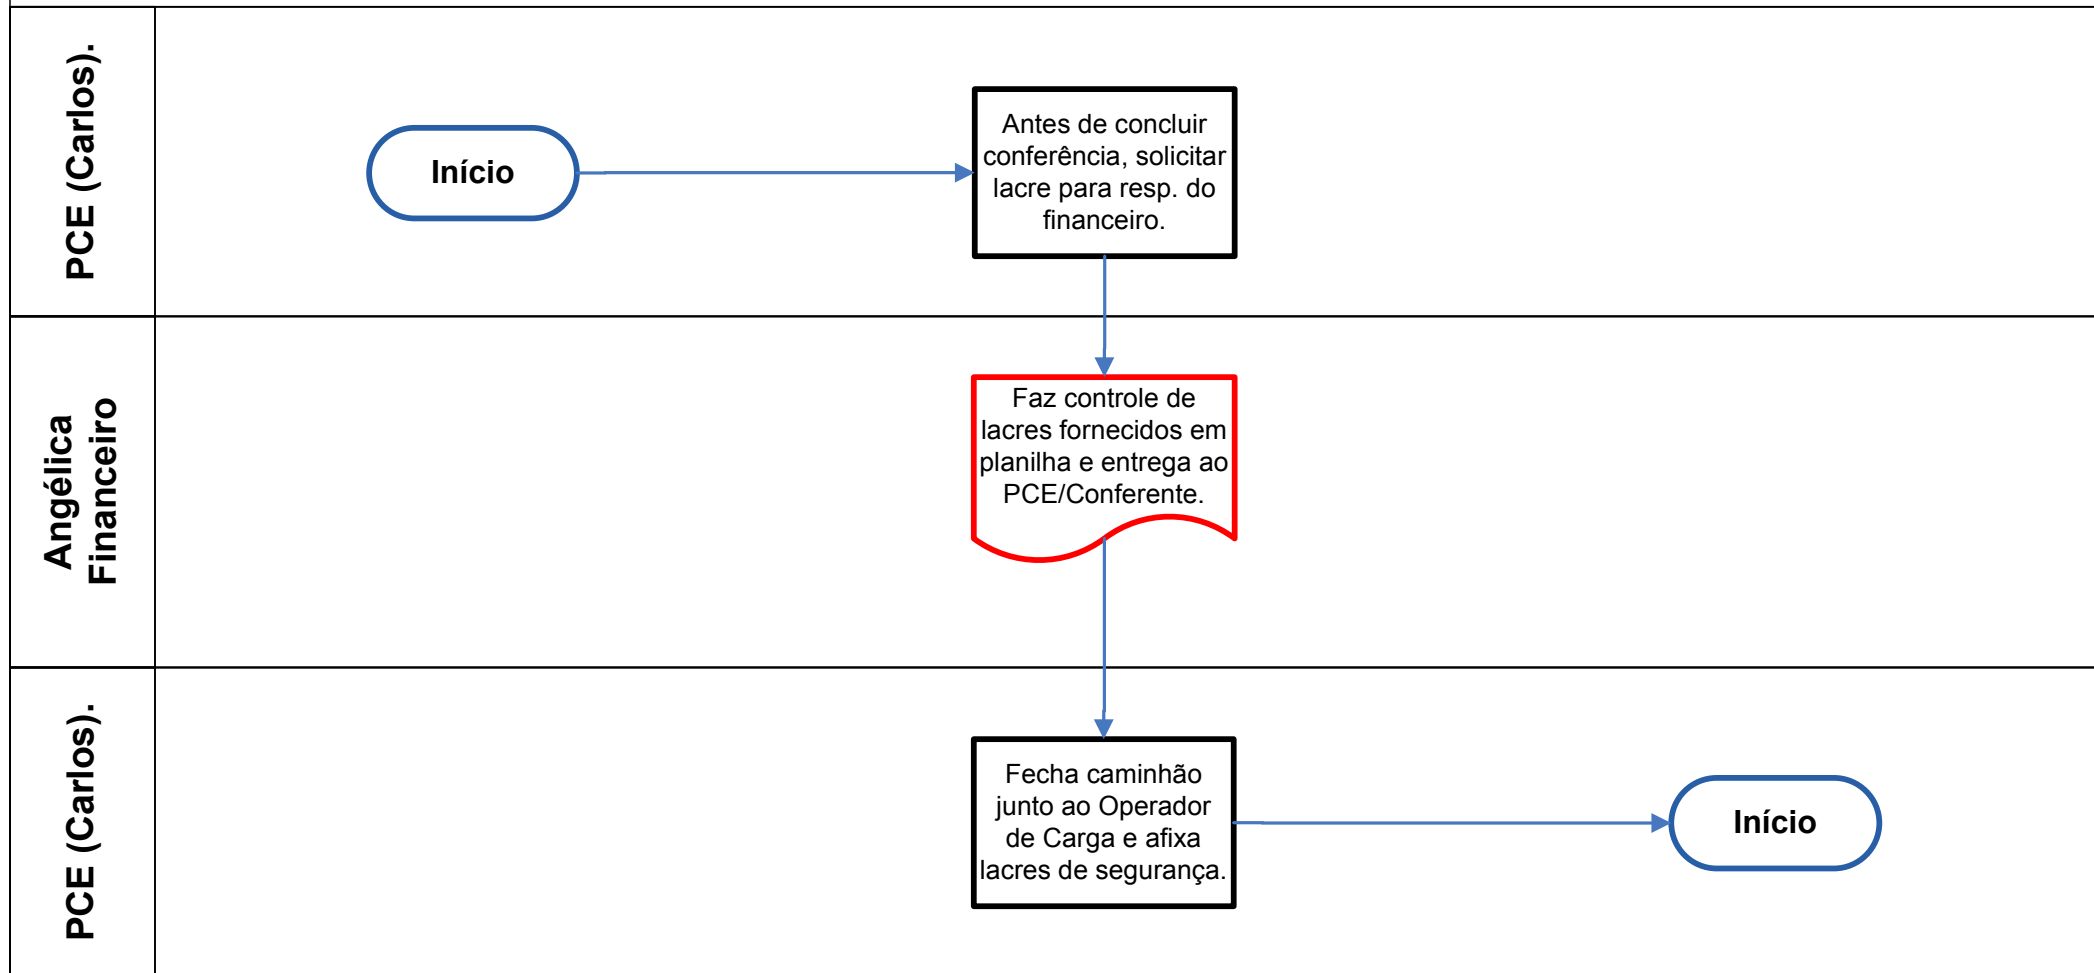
PCE (Carlos).

Início

Antes de concluir conferência, solicitar lacre para resp. do financeiro.

Angélica Financeiro

Faz controle de lacres fornecidos em planilha e entrega ao PCE/Conferente.

PCE (Carlos).

Fecha caminhão junto ao Operador de Carga e afixa lacres de segurança.

Início